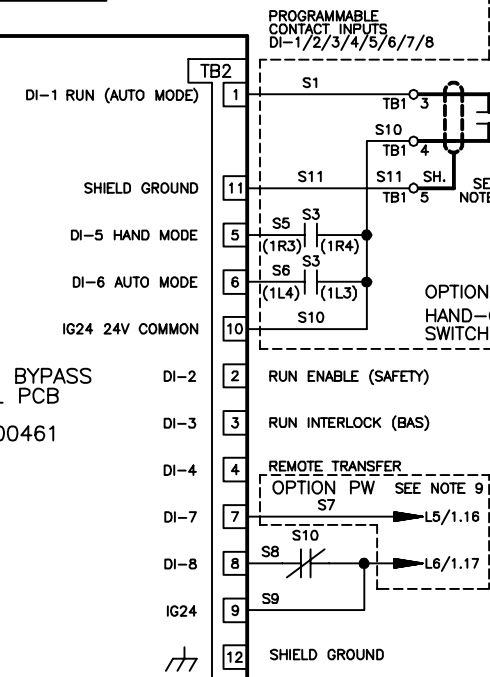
PROGRAMMABLE CONTACT INPUTS DI–1/2/3/4/5/6/7/8

TB2

DI–1 RUN (AUTO MODE) 1
S1
TB1 3
S10
TB1 4
SHIELD GROUND 11
S11
S11 SH.
TB1 5
SE
NOTE
DI–5 HAND MODE 5
S5 S3
(1R3) (1R4)
DI–6 AUTO MODE 6
S6 S3
(1L4) (1L3)
OPTION
HAND–
SWITCH
IG24 24V COMMON 10
S10

BYPASS
PCB
00461

DI–2 2 RUN ENABLE (SAFETY)
DI–3 3 RUN INTERLOCK (BAS)
DI–4 4 REMOTE TRANSFER
OPTION PW SEE NOTE 9
S7
DI–7 7 L5/1.16
S10
S8
DI–8 8 L6/1.17
S9
IG24 9
12 SHIELD GROUND